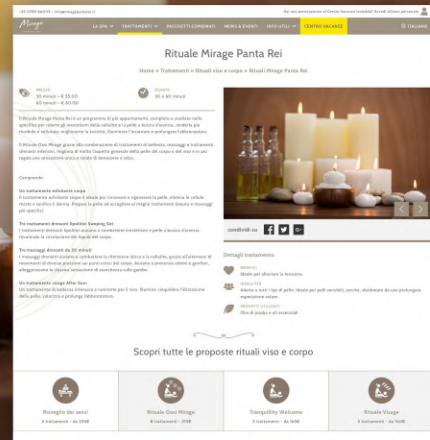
Mirage

LA SPA  TRATTAMENTI  PACCHETTI COMBINATI  NEWS & EVENTI  INFO UTILI  CENTRO VACANZE

ITALIANO

Rituale Mirage Panta Rei

Home » Trattamenti » Rituali viso e corpo » Rituale Mirage Panta Rei

PREZZO
30 minuti – € 35,00
60 minuti – € 60,00

DURATA
30 o 60 minuti

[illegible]

Componenti:

Un trattamento esfoliante corpo
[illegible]

Un trattamento doccia
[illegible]

Tre massaggi drenanti da 30 minuti
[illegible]

Un trattamento viso
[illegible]

condividi su

Dettagli trattamento

BENEFICI
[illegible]

INDICATO
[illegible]

PRODOTTI UTILIZZATI
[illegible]

Scopri tutte le proposte rituali viso e corpo

Risveglio dei sensi
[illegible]

Rituale Oasi Mirage
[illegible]

Tranquillity Welcome
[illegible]

Rituale Visage
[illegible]